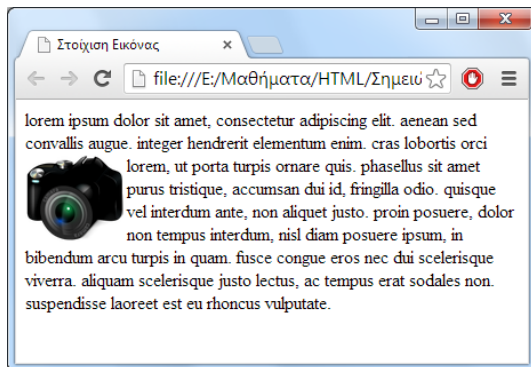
Στοίχιση Εικόνας ×

file:///E:/Μαθήματα/HTML/Σημειώ

lorem ipsum dolor sit amet, consectetur adipiscing elit. aenean sed convallis augue. integer hendrerit elementum enim. cras lobortis orci lorem, ut porta turpis ornare quis. phasellus sit amet purus tristique, accumsan dui id, fringilla odio. quisque vel interdum ante, non aliquet justo. proin posuere, dolor non tempus interdum, nisl diam posuere ipsum, in bibendum arcu turpis in quam. fusce congue eros nec dui scelerisque viverra. aliquam scelerisque justo lectus, ac tempus erat sodales non. suspendisse laoreet est eu rhoncus vulputate.